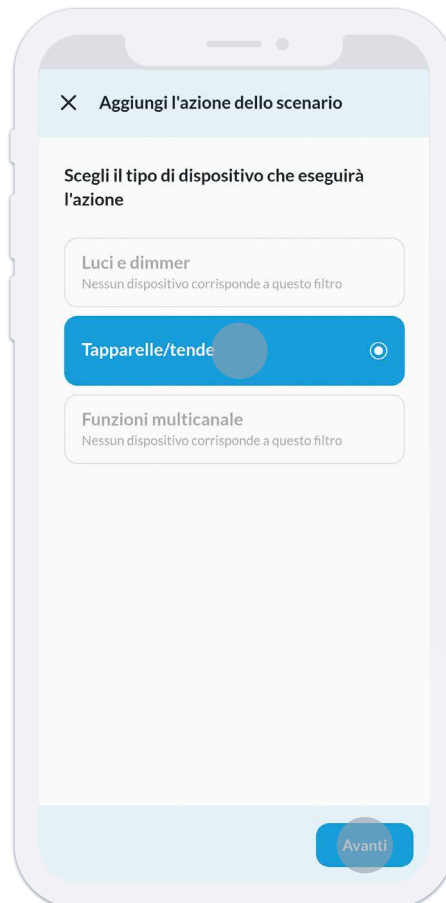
Aggiungi l'azione dello scenario

Scegli il tipo di dispositivo che eseguirà l'azione

Luci e dimmer
Nessun dispositivo corrisponde a questo filtro

Tapparelle/tende

Funzioni multicanale
Nessun dispositivo corrisponde a questo filtro

Avanti